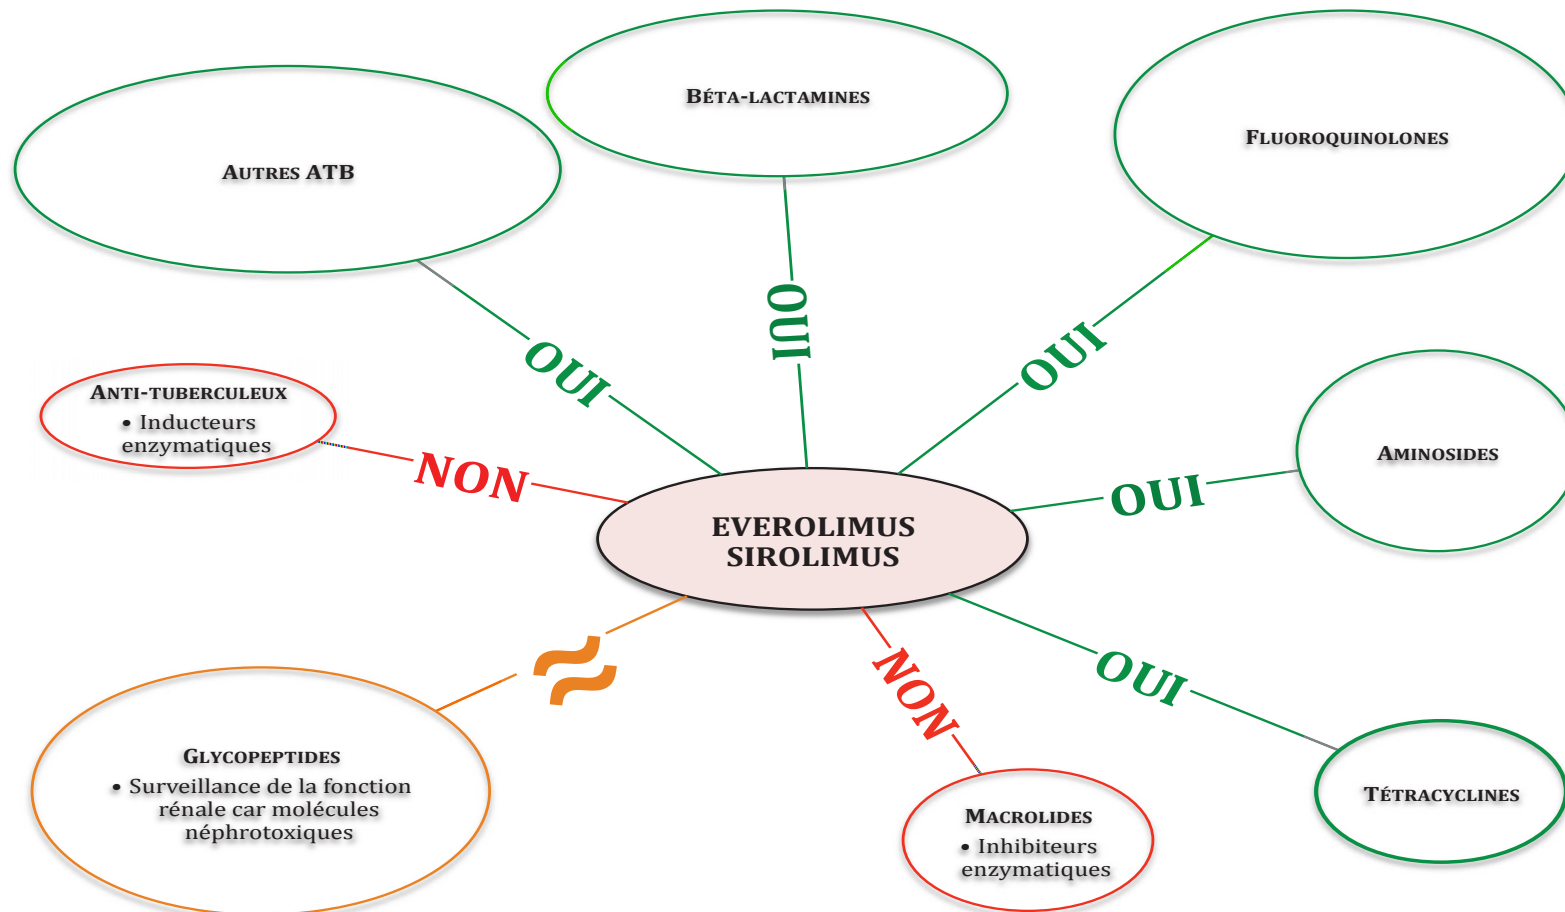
Béta-lactamines

Autres ATB

Fluoroquinolones

OUI

OUI

OUI

Anti-tuberculeux
• Inducteurs enzymatiques

NON

Aminosides

OUI

EVEROLIMUS
SIROLIMUS

~

NON

OUI

Glycopeptides
• Surveillance de la fonction rénale car molécules néphrotoxiques

Tétracyclines

Macrolides
• Inhibiteurs enzymatiques